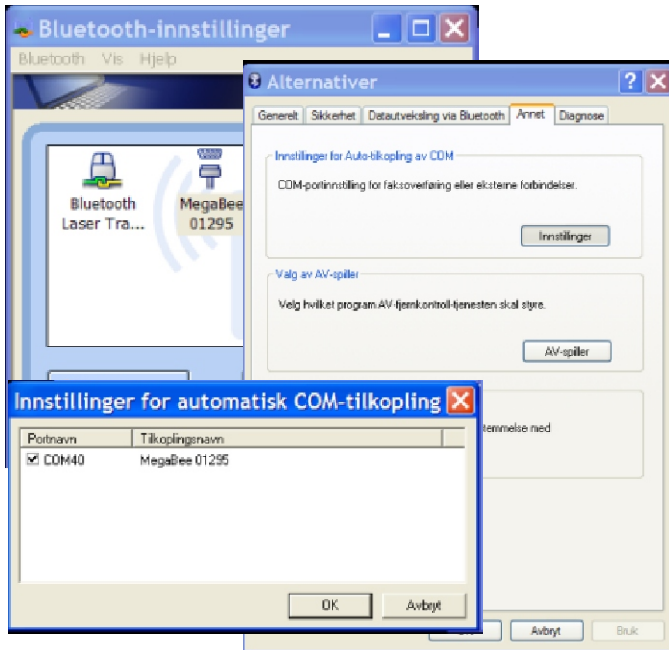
Bluetooth-innstillinger

Bluetooth Vis Hjelp

Bluetooth Laser Tra...

MegaBee 01295

Alternativer

Generelt Sikkerhet Datautveksling via Bluetooth Annet Diagnose

Innstillinger for Auto-tilkopling av COM

COM-portinnstilling for faksoverføring eller eksterne forbindelser.

Innstillinger

Valg av AV-spiller

Velg hvilket program AV-fjernkontroll-tjenesten skal styre.

AV-spiller

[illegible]temmelse med

Innstillinger for automatisk COM-tilkopling

| Portnavn | Tilkoplingsnavn |
|---|---|
| ☑ COM40 | MegaBee 01295 |

OK Avbryt

Avbryt Bruk